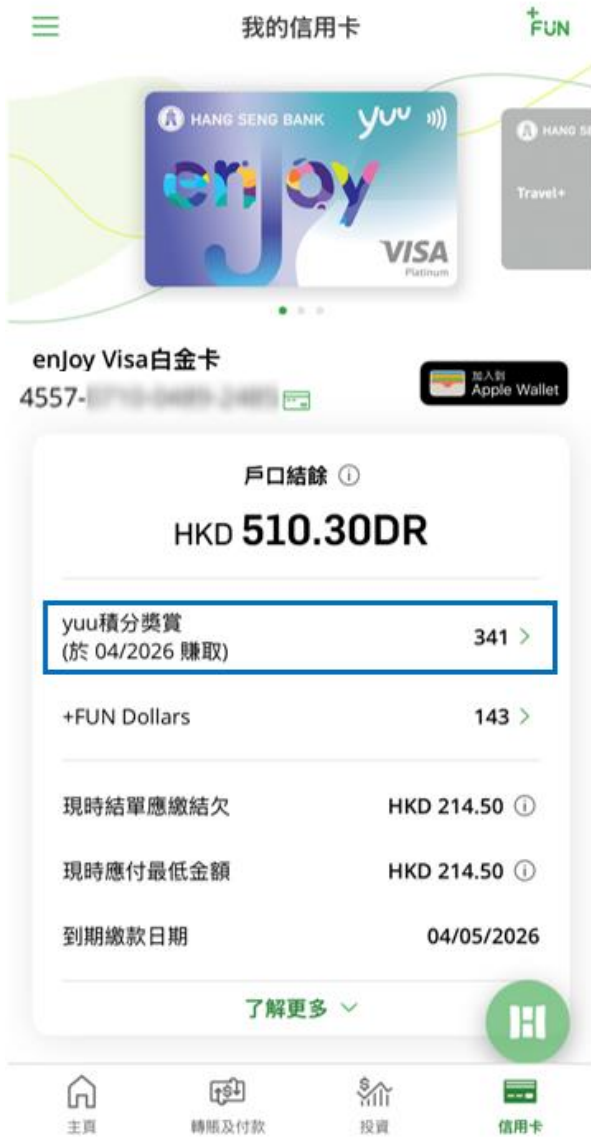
我的信用卡

+FUN

HANG SENG BANK yuu

enjoy

VISA Platinum

HANG SE

Travel+

enJoy Visa白金卡

4557-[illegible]

加入到 Apple Wallet

戶口結餘 ⓘ

HKD 510.30DR

yuu積分獎賞
(於 04/2026 賺取) 341 >

+FUN Dollars 143 >

現時結單應繳結欠 HKD 214.50 ⓘ

現時應付最低金額 HKD 214.50 ⓘ

到期繳款日期 04/05/2026

了解更多

主頁 轉賬及付款 投資 信用卡